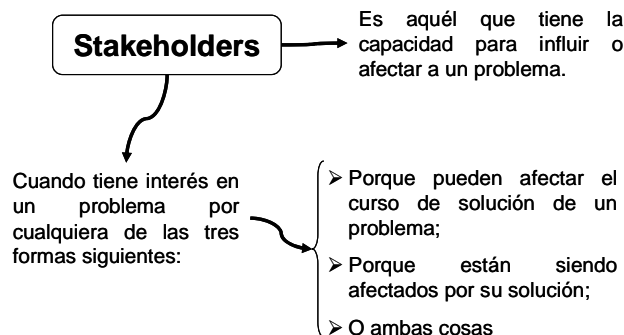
Stakeholders

Es aquél que tiene la capacidad para influir o afectar a un problema.

Cuando tiene interés en un problema por cualquiera de las tres formas siguientes:

➢ Porque pueden afectar el curso de solución de un problema;
➢ Porque están siendo afectados por su solución;
➢ O ambas cosas